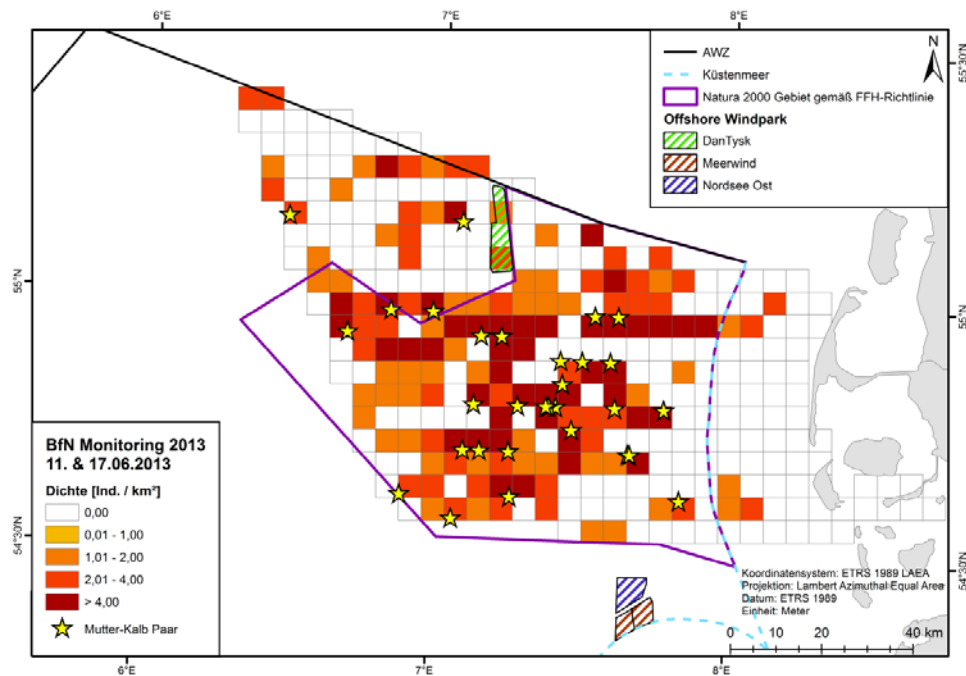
6°E
7°E
8°E

AWZ
Küstenmeer
Natura 2000 Gebiet gemäß FFH-Richtlinie
Offshore Windpark
DanTysk
Meerwind
Nordsee Ost

N

55°30'N
55°N
54°30'N
55°30'N
55°N
54°30'N

BfN Monitoring 2013
11. & 17.06.2013

Dichte [Ind. / km²]
0,00
0,01 - 1,00
1,01 - 2,00
2,01 - 4,00
> 4,00
Mutter-Kalb Paar

Koordinatensystem: ETRS 1989 LAEA
Projektion: Lambert Azimuthal Equal Area
Datum: ETRS 1989
Einheit: Meter

0 10 20 40 km

6°E
7°E
8°E